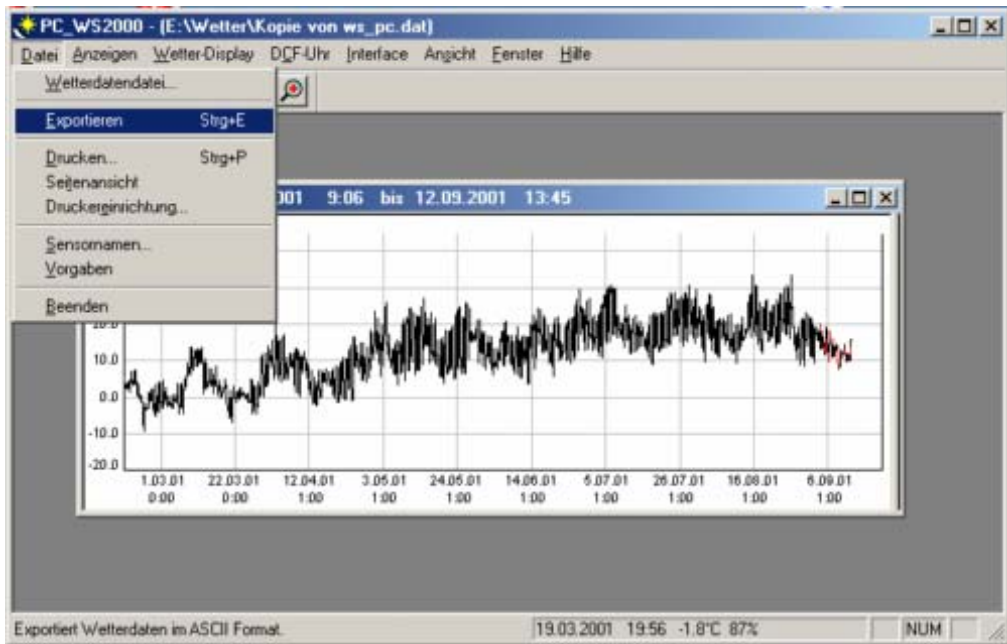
PC_WS2000 - (E:\Wetter\Kopie von ws_pc.dat)

Datei Anzeigen Wetter-Display DCF-Uhr Interface Ansicht Fenster Hilfe

Wetterdatendatei...
Exportieren Strg+E
Drucken... Strg+P
Seitenansicht
Druckereinrichtung...
Sensornamen...
Vorgaben
Beenden

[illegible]001 9:06 bis 12.09.2001 13:45

20.0
10.0
0.0
-10.0
-20.0

1.03.01 0:00
22.03.01 0:00
12.04.01 1:00
3.05.01 1:00
24.05.01 1:00
14.06.01 1:00
5.07.01 1:00
26.07.01 1:00
16.08.01 1:00
6.09.01 1:00

Exportiert Wetterdaten im ASCII Format.
19.03.2001 19:56 -1.8°C 87%
NUM